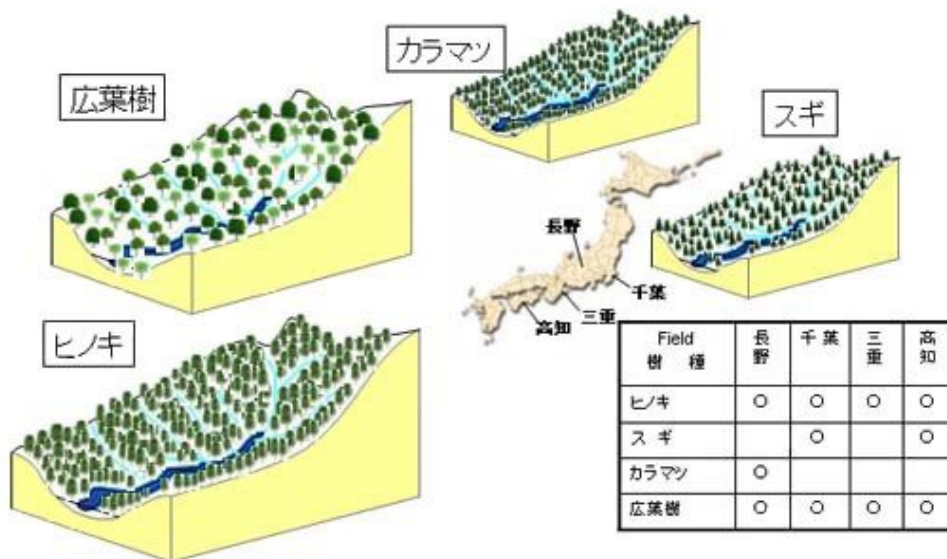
広葉樹

カラマツ

スギ

ヒノキ

長野

千葉

三重

高知

| Field 樹　種 | 長野 | 千葉 | 三重 | 高知 |
|---|---|---|---|---|
| ヒノキ | ○ | ○ | ○ | ○ |
| スギ | | ○ | | ○ |
| カラマツ | ○ | | | |
| 広葉樹 | ○ | ○ | ○ | ○ |